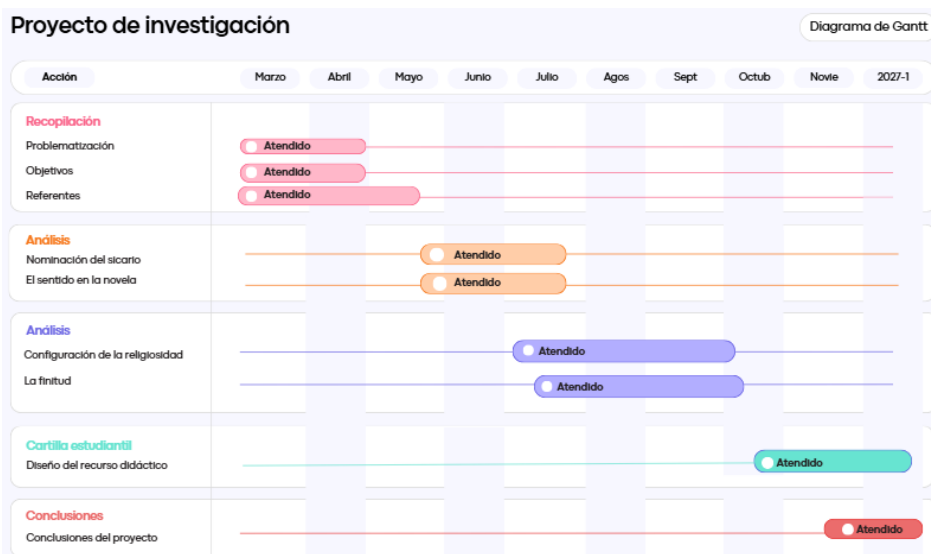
Proyecto de investigación

Diagrama de Gantt

| Acción | Marzo | Abril | Mayo | Junio | Julio | Agos | Sept | Octub | Novie | 2027-1 |
|---|---|---|---|---|---|---|---|---|---|---|

Recopilación
Problematización — Atendido
Objetivos — Atendido
Referentes — Atendido

Análisis
Nominación del sicario — Atendido
El sentido en la novela — Atendido

Análisis
Configuración de la religiosidad — Atendido
La finitud — Atendido

Cartilla estudiantil
Diseño del recurso didáctico — Atendido

Conclusiones
Conclusiones del proyecto — Atendido